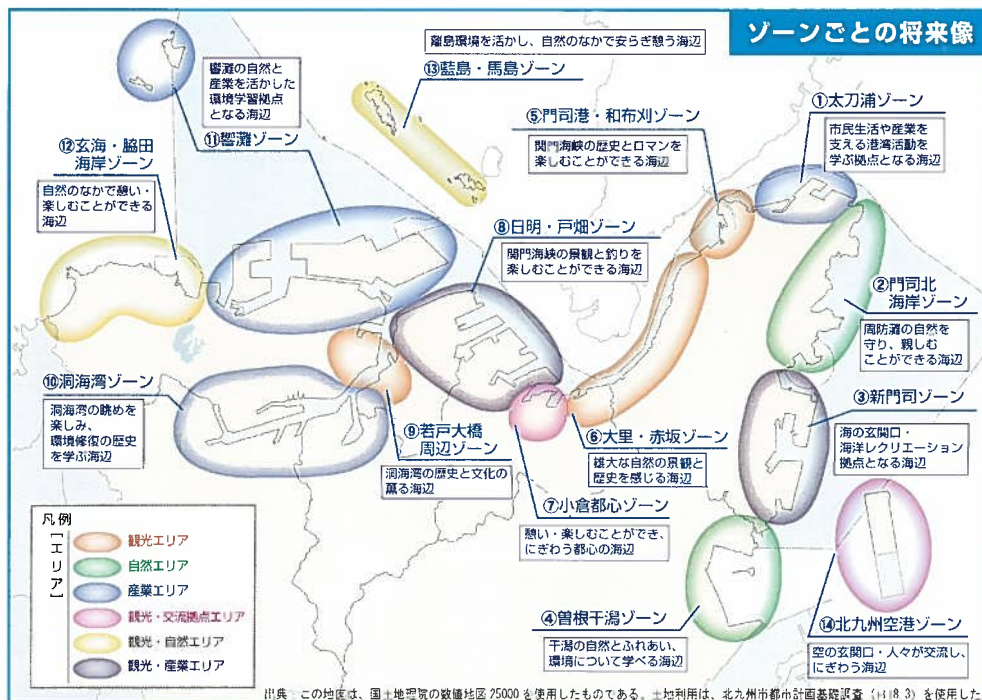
ゾーンごとの将来像

離島環境を活かし、自然のなかで安らぎ憩う海辺

⑬藍島・馬島ゾーン

響灘の自然と産業を活かした環境学習拠点となる海辺

⑪響灘ゾーン

⑫玄海・脇田海岸ゾーン

自然のなかで憩い・楽しむことができる海辺

⑤門司港・和布刈ゾーン

関門海峡の歴史とロマンを楽しむことができる海辺

①太刀浦ゾーン

市民生活や産業を支える港湾活動を学ぶ拠点となる海辺

⑧日明・戸畑ゾーン

関門海峡の景観と釣りを楽しむことができる海辺

②門司北海岸ゾーン

周防灘の自然を守り、親しむことができる海辺

⑩洞海湾ゾーン

洞海湾の眺めを楽しみ、環境修復の歴史を学ぶ海辺

⑨若戸大橋周辺ゾーン

洞海湾の歴史と文化の薫る海辺

⑥大里・赤坂ゾーン

雄大な自然の景観と歴史を感じる海辺

③新門司ゾーン

海の玄関口・海洋レクリエーション拠点となる海辺

⑦小倉都心ゾーン

憩い・楽しむことができ、にぎわう都心の海辺

凡例
[エリア]
観光エリア
自然エリア
産業エリア
観光・交流拠点エリア
観光・自然エリア
観光・産業エリア

④曽根干潟ゾーン

干潟の自然とふれあい、環境について学べる海辺

⑭北九州空港ゾーン

空の玄関口・人々が交流し、にぎわう海辺

出典：この地図は、国土地理院の数値地図25000を使用したものである。土地利用は、北九州市都市計画基礎調査（H18.3）を使用した